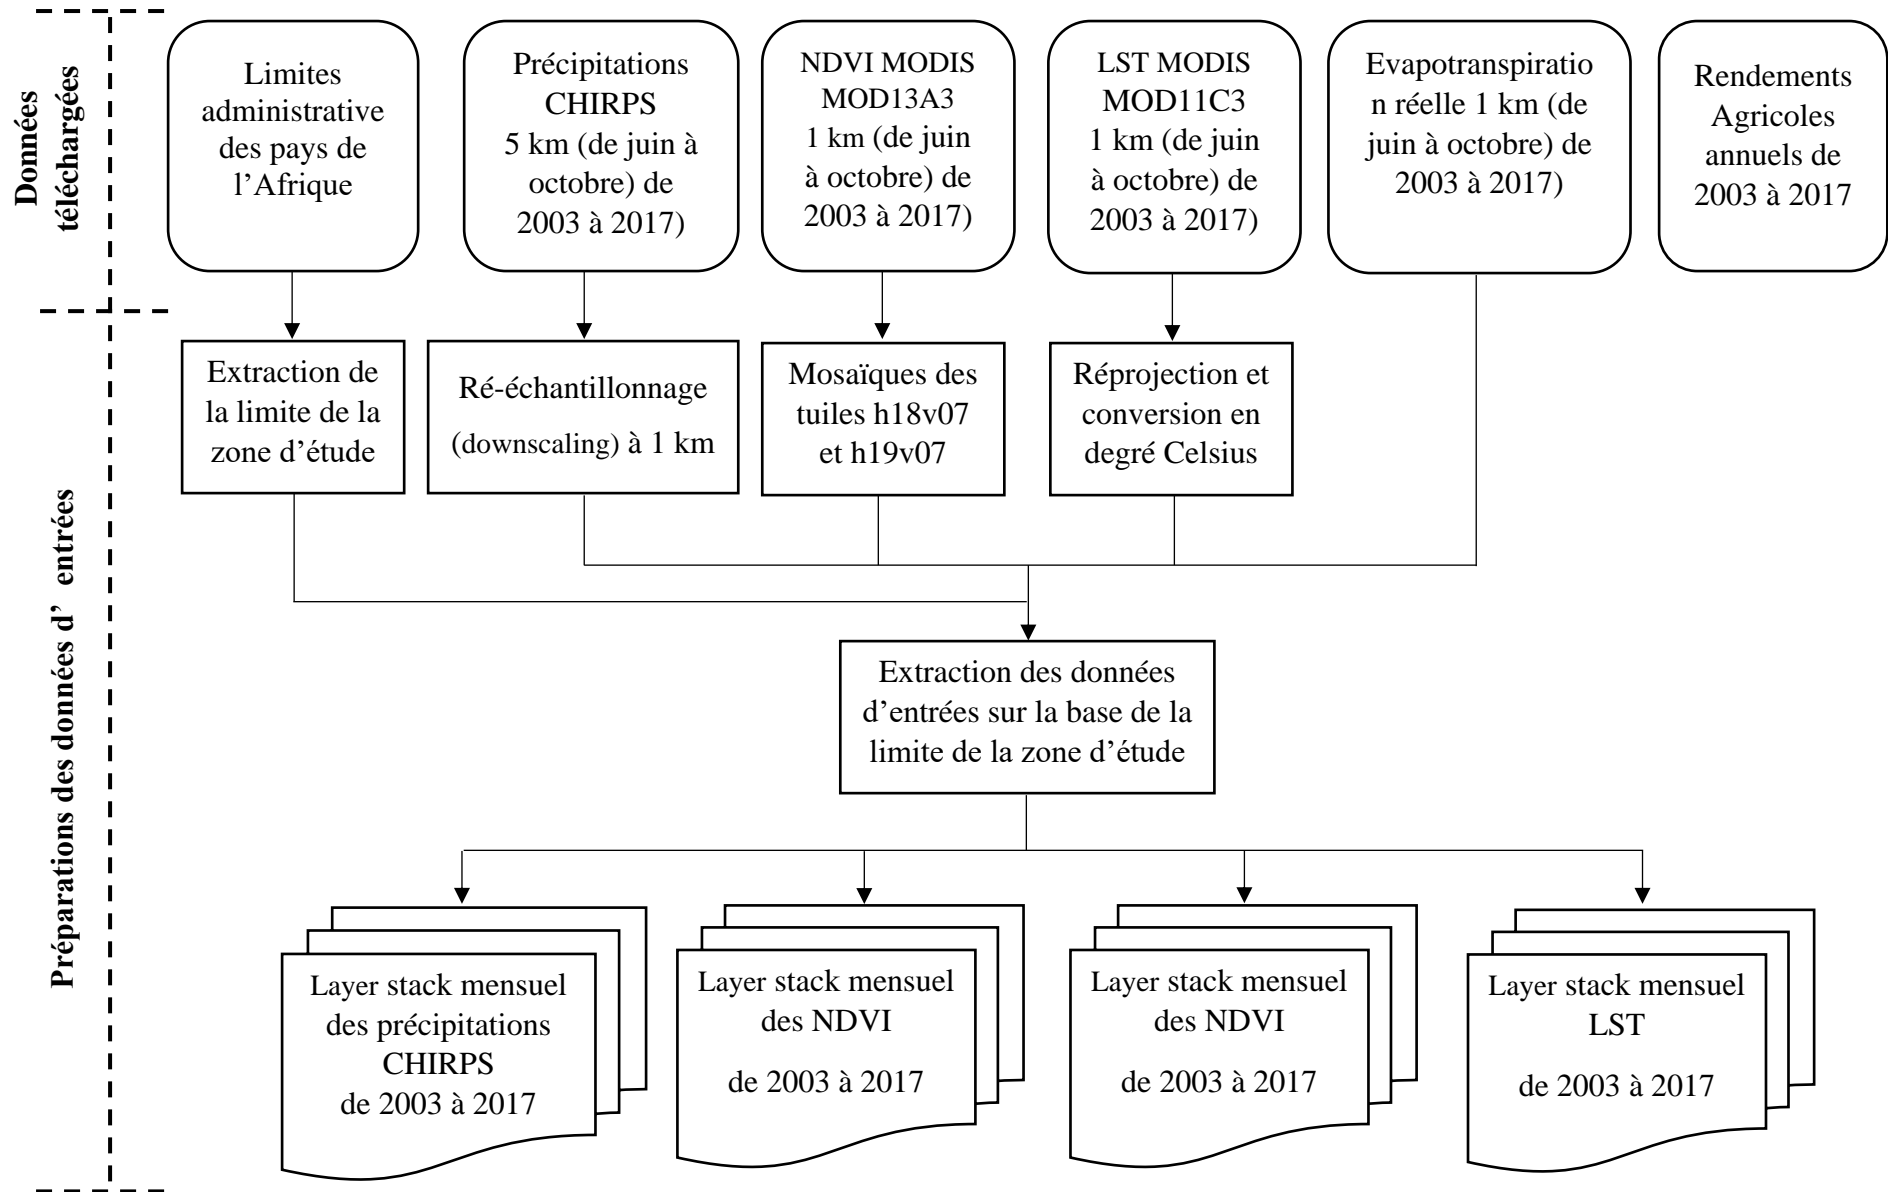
Données téléchargées

Limites administrative des pays de l'Afrique

Précipitations CHIRPS 5 km (de juin à octobre) de 2003 à 2017)

NDVI MODIS MOD13A3 1 km (de juin à octobre) de 2003 à 2017)

LST MODIS MOD11C3 1 km (de juin à octobre) de 2003 à 2017)

Evapotranspiration réelle 1 km (de juin à octobre) de 2003 à 2017)

Rendements Agricoles annuels de 2003 à 2017

Préparations des données d' entrées

Extraction de la limite de la zone d'étude

Ré-échantillonnage (downscaling) à 1 km

Mosaïques des tuiles h18v07 et h19v07

Réprojection et conversion en degré Celsius

Extraction des données d'entrées sur la base de la limite de la zone d'étude

Layer stack mensuel des précipitations CHIRPS de 2003 à 2017

Layer stack mensuel des NDVI de 2003 à 2017

Layer stack mensuel des NDVI de 2003 à 2017

Layer stack mensuel LST de 2003 à 2017